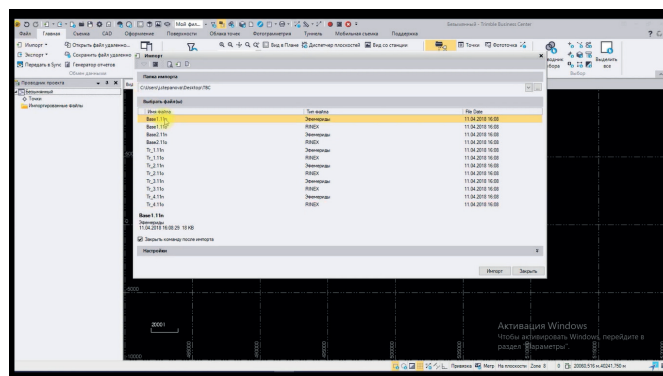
Мой фил...
Безымянный - Trimble Business Center
Файл Главная Съемка CAD Оформление Поверхности Облака точек Фотограмметрия Туннель Мобильная съемка Поддержка
Импорт Открыть файл удаленно... Экспорт Сохранить файл удаленно... Передать в Survey Генератор отчетов
Обмен данными
Вид в Плане Диспетчер плоскостей Вид со станции
Точки Фототочка
Выделить все
Выбор
Проводник проекта
Безымянный
Точки
Импортированные файлы
Импорт
Папка импорта
C:\Users\j.stepanova\Desktop\TBC
Выбрать файл(ы)
| Имя файла | Тип файла | File Date |
|---|---|---|
| Base1.11n | Эфемериды | 11.04.2018 16:08 |
| Base1.11o | RINEX | 11.04.2018 16:08 |
| Base2.11n | Эфемериды | 11.04.2018 16:08 |
| Base2.11o | RINEX | 11.04.2018 16:08 |
| Tr_1.11n | Эфемериды | 11.04.2018 16:08 |
| Tr_1.11o | RINEX | 11.04.2018 16:08 |
| Tr_2.11n | Эфемериды | 11.04.2018 16:08 |
| Tr_2.11o | RINEX | 11.04.2018 16:08 |
| Tr_3.11n | Эфемериды | 11.04.2018 16:08 |
| Tr_3.11o | RINEX | 11.04.2018 16:08 |
| Tr_4.11n | Эфемериды | 11.04.2018 16:08 |
| Tr_4.11o | RINEX | 11.04.2018 16:08 |
Base1.11n
Эфемериды
11.04.2018 16:08:29 18 KB
Закрыть команду после импорта
Настройки
Импорт Закрыть
2000 I
Активация Windows
Чтобы активировать Windows, перейдите в раздел "Параметры".
Привязка Метр На плоскости Zone 0